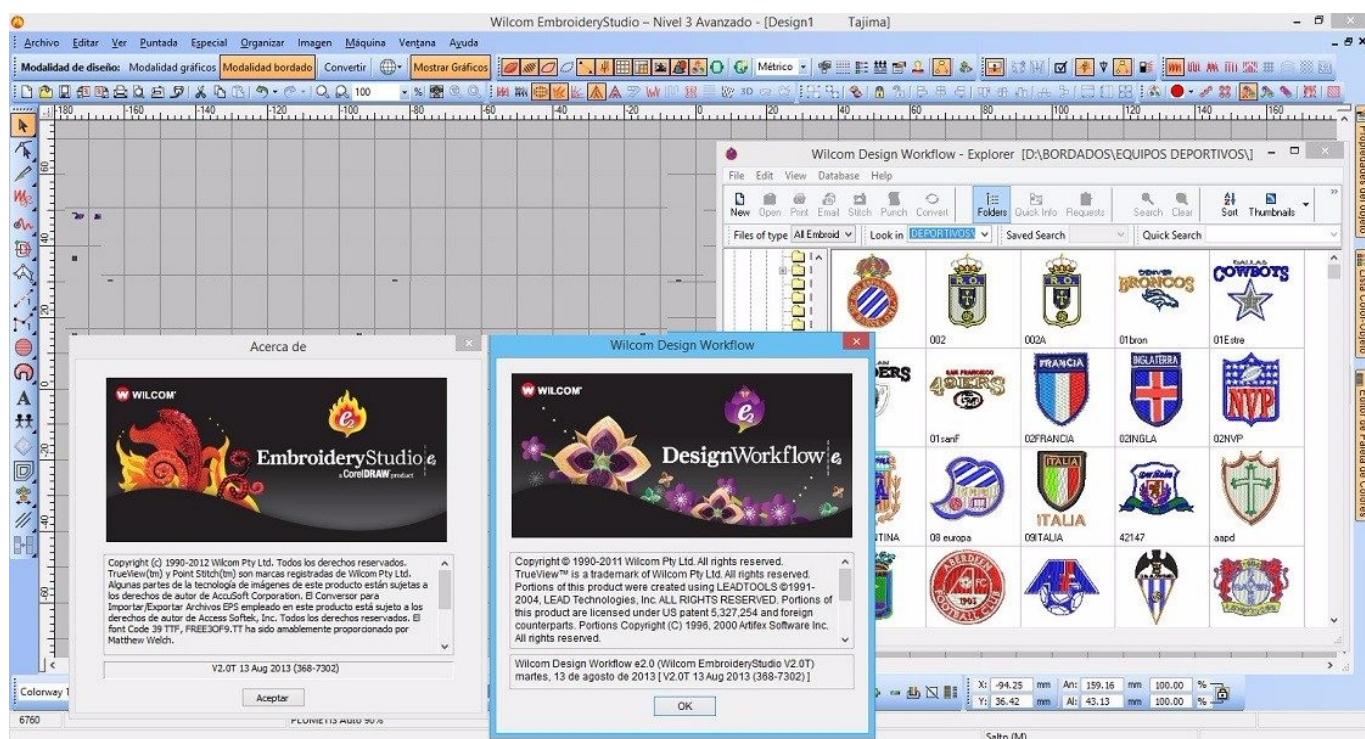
Wilcom EmbroideryStudio – Nivel 3 Avanzado - [Design1 Tajima]

Archivo Editar Ver Puntada Especial Organizar Imagen Máquina Ventana Ayuda

Modalidad de diseño: Modalidad gráficos Modalidad bordado Convertir Mostrar Gráficos Métrico

100

180 160 140 120 100 80 60 40 20 0 20 40 60 80 100 120 140 160

Wilcom Design Workflow - Explorer [D:\BORDADOS\EQUIPOS DEPORTIVOS\]

File Edit View Database Help

New Open Print Email Stitch Punch Convert Folders Quick Info Requests Search Clear Sort Thumbnails

Files of type All Embroid Look in DEPORTIVOS\ Saved Search Quick Search

| | 002 | 002A | 01bron | 01Estre |
|---|---|---|---|---|
| | 01sanF | 02FRANCIA | 02INGLA | 02NVP |
| TINA | 08 europa | 09ITALIA | 42147 | aapd |

Propiedades del objeto

Lista Color-Objeto

Editor de Paleta de Colores

Acerca de

WILCOM

EmbroideryStudio e2

a CorelDRAW product

Copyright (c) 1990-2012 Wilcom Pty Ltd. Todos los derechos reservados. TrueView(tm) y Point Stitch(tm) son marcas registradas de Wilcom Pty Ltd. Algunas partes de la tecnología de imágenes de este producto están sujetas a los derechos de autor de AccuSoft Corporation. El Conversor para Importar/Exportar Archivos EPS empleado en este producto está sujeto a los derechos de autor de Access Softek, Inc. Todos los derechos reservados. El font Code 39 TTF, FREE3OF9.TT ha sido amablemente proporcionado por Matthew Welch.

V2.0T 13 Aug 2013 (368-7302)

Aceptar

Wilcom Design Workflow

WILCOM

DesignWorkflow e2

Copyright © 1990-2011 Wilcom Pty Ltd. All rights reserved. TrueView™ is a trademark of Wilcom Pty Ltd. All rights reserved. Portions of this product were created using LEADTOOLS ©1991-2004, LEAD Technologies, Inc. ALL RIGHTS RESERVED. Portions of this product are licensed under US patent 5,327,254 and foreign counterparts. Portions Copyright (C) 1996, 2000 Artifex Software Inc. All rights reserved.

Wilcom Design Workflow e2.0 (Wilcom EmbroideryStudio V2.0T) martes, 13 de agosto de 2013 [ V2.0T 13 Aug 2013 (368-7302) ]

OK

Colorway 1

X: -94.25 mm An: 159.16 mm 100.00 %
Y: 36.42 mm Al: 43.13 mm 100.00 %

6760 PLUMETIS Auto 90% Salto (M)